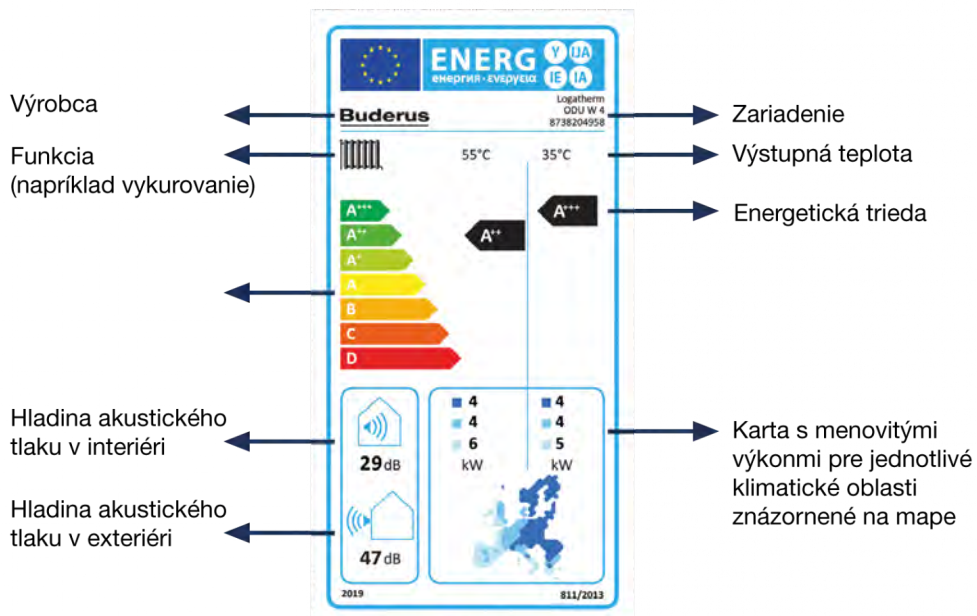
ENERG
енергия · ενεργεια
Y IJA
IE IA

Výrobca

Buderus

Logatherm
ODU W 4
8738204958

Zariadenie

Funkcia
(napríklad vykurovanie)

55°C

35°C

Výstupná teplota

A+++

Energetická trieda

A+++
A++
A+
A
B
C
D

A++

Hladina akustického tlaku v interiéri

29dB

Hladina akustického tlaku v exteriéri

47dB

4
4
6
kW

4
4
5
kW

Karta s menovitými výkonmi pre jednotlivé klimatické oblasti znázornené na mape

2019

811/2013